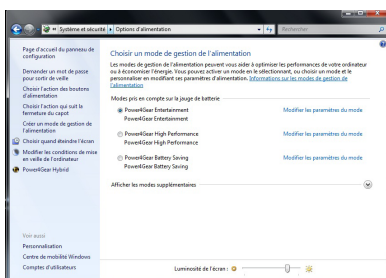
« Système et sécurité ▸ Options d'alimentation

Rechercher

Page d'accueil du panneau de configuration

Demander un mot de passe pour sortir de veille

Choisir l'action des boutons d'alimentation

Choisir l'action qui suit la fermeture du capot

Créer un mode de gestion de l'alimentation

Choisir quand éteindre l'écran

Modifier les conditions de mise en veille de l'ordinateur

Power4Gear Hybrid

Voir aussi

Personnalisation

Centre de mobilité Windows

Comptes d'utilisateurs

Choisir un mode de gestion de l'alimentation

Les modes de gestion de l'alimentation peuvent vous aider à optimiser les performances de votre ordinateur ou à économiser l'énergie. Vous pouvez activer un mode en le sélectionnant, ou choisir un mode et le personnaliser en modifiant ses paramètres d'alimentation. Informations sur les modes de gestion de l'alimentation

Modes pris en compte sur la jauge de batterie

Power4Gear Entertainment
Power4Gear Entertainment

Modifier les paramètres du mode

Power4Gear High Performance
Power4Gear High Performance

Modifier les paramètres du mode

Power4Gear Battery Saving
Power4Gear Battery Saving

Modifier les paramètres du mode

Afficher les modes supplémentaires

Luminosité de l'écran :